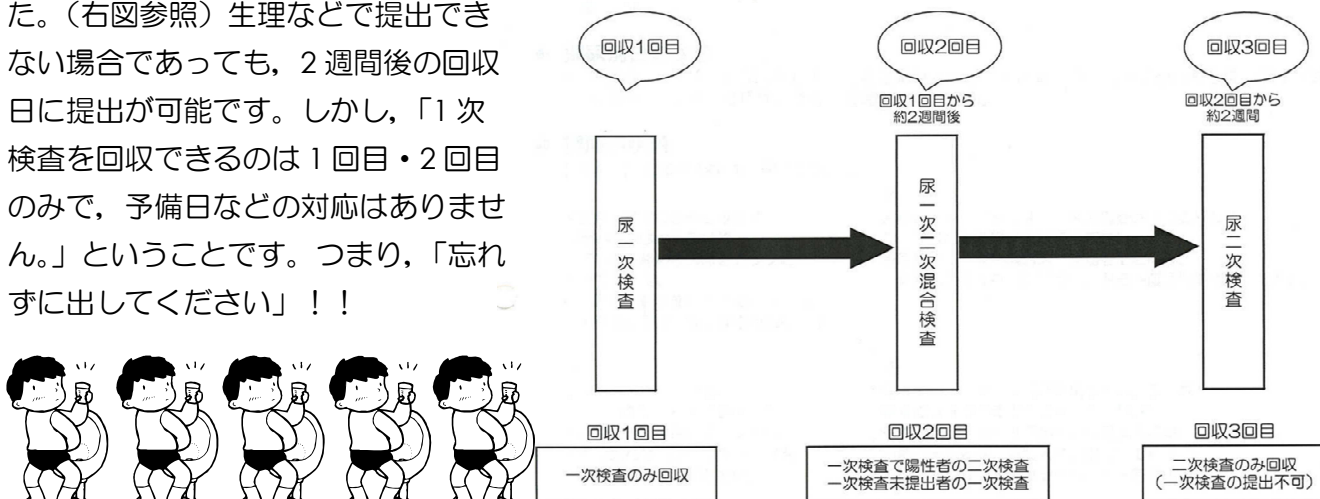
た。（右図参照）生理などで提出できない場合であっても，2 週間後の回収日に提出が可能です。しかし，「1 次検査を回収できるのは 1 回目・2 回目のみで，予備日などの対応はありません。」ということです。つまり，「忘れずに出してください」！！

回収1回目

尿一次検査

回収2回目

回収1回目から約2週間後

尿一次二次混合検査

回収3回目

回収2回目から約2週間

尿二次検査

回収1回目

一次検査のみ回収

回収2回目

一次検査で陽性者の二次検査
一次検査未提出者の一次検査

回収3回目

二次検査のみ回収
（一次検査の提出不可）